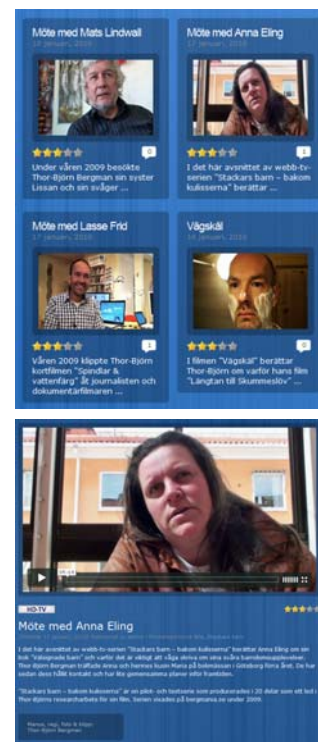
Möte med Mats Lindwall
14 januari, 2010

0

Under våren 2009 besökte Thor-Björn Bergman sin syster Lissan och sin svåger ...

Möte med Anna Eling
14 januari, 2010

1

I det här avsnittet av webb-tv-serien "Stackars barn – bakom kulisserna" berättar ...

Möte med Lasse Frid
17 januari, 2010

1

Våren 2009 klippte Thor-Björn kortfilmen "Spindlar & vattenfärg" åt journalisten och dokumentärfilmaren ...

Vägskäl
17 januari, 2010

0

I filmen "Vägskäl" berättar Thor-Björn om varför hans film "Längtan till Skummeslöv" ...

HD-TV

Möte med Anna Eling

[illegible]

I det här avsnittet av webb-tv-serien "Stackars barn – bakom kulisserna" berättar Anna Eling om sin bok "Vilsegrade barn" och varför det är viktigt att våga skriva om sina svåra barndomsupplevelser. Thor-Björn Bergman träffade Anna och hennes kusin Maria på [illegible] i Göteborg förra året. Da har sedan dess hållit kontakt och har lite gemensamma planer inför framtiden.

"Stackars barn – bakom kulisserna" är en pilot- och testserie som producerades i 20 delar som ett led i Thor-Björns researcharbete för sin film. Serien visades på bergmana.se under 2009.

Marius, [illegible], Tolv & klipp: Thor-Björn Bergman